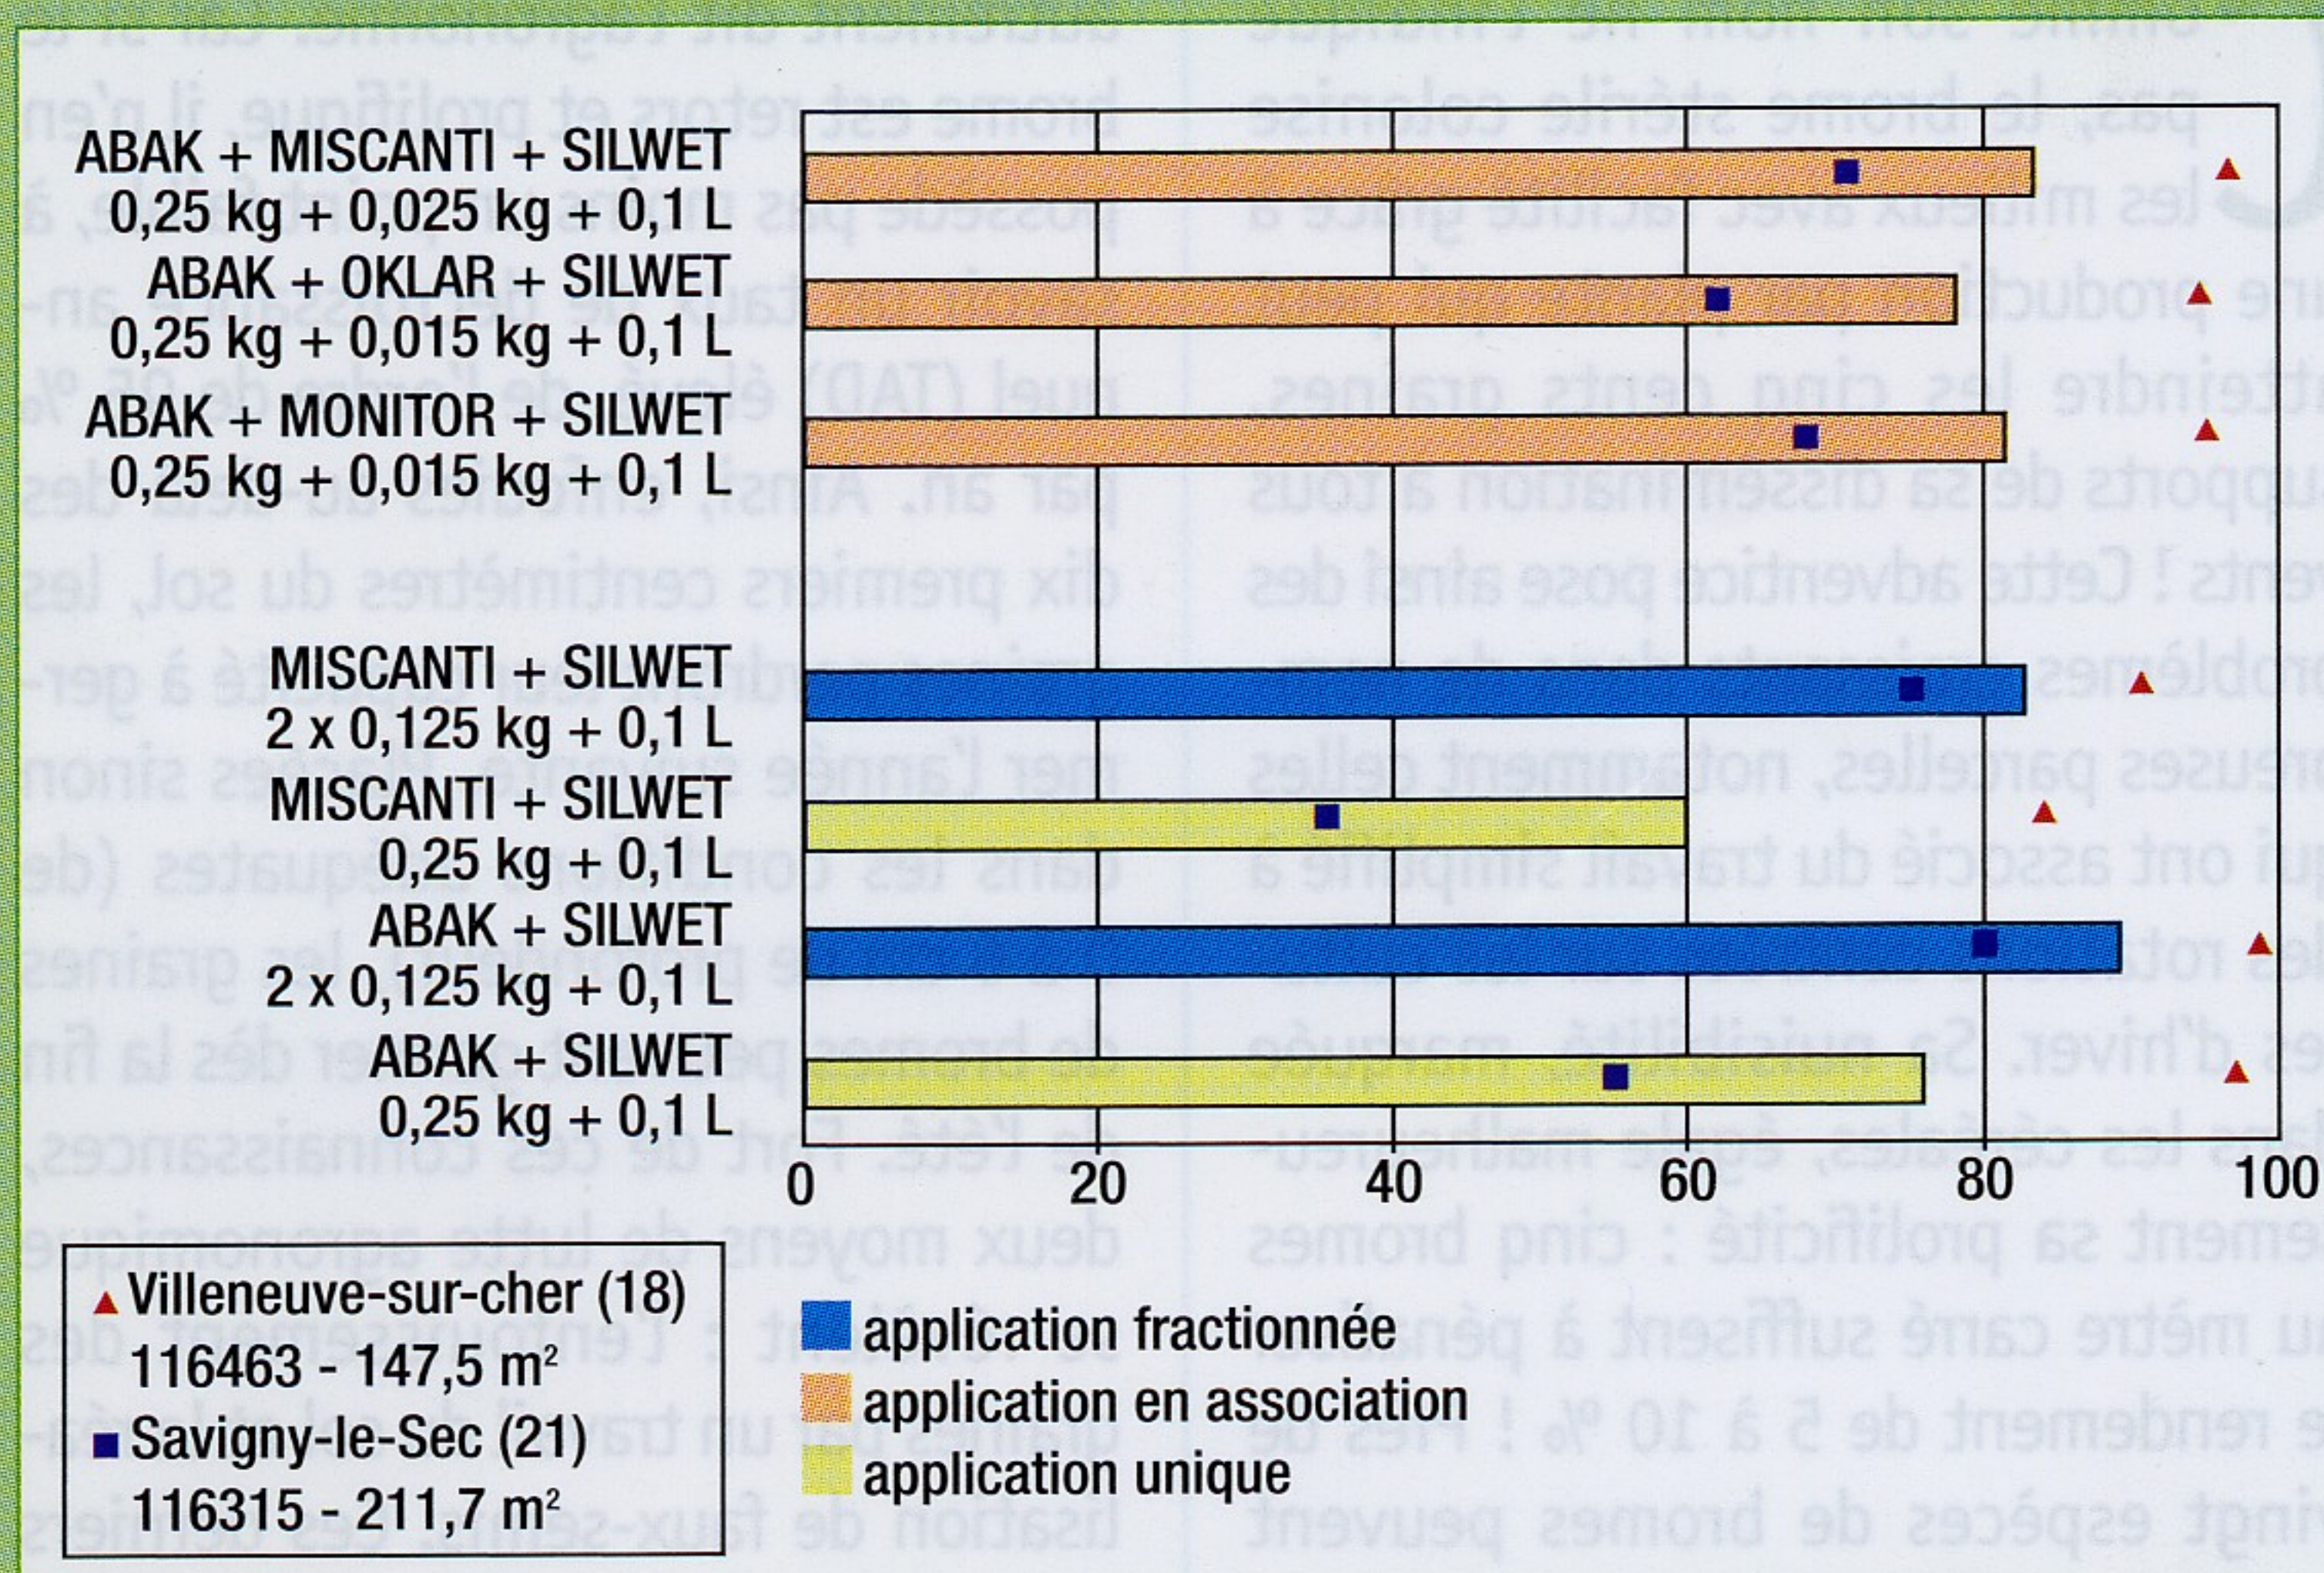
ABAK + MISCANTI + SILWET
0,25 kg + 0,025 kg + 0,1 L
ABAK + OKLAR + SILWET
0,25 kg + 0,015 kg + 0,1 L
ABAK + MONITOR + SILWET
0,25 kg + 0,015 kg + 0,1 L
MISCANTI + SILWET
2 x 0,125 kg + 0,1 L
MISCANTI + SILWET
0,25 kg + 0,1 L
ABAK + SILWET
2 x 0,125 kg + 0,1 L
ABAK + SILWET
0,25 kg + 0,1 L

0 20 40 60 80 100

Villeneuve-sur-cher (18)
116463 - 147,5 m²
Savigny-le-Sec (21)
116315 - 211,7 m²

application fractionnée
application en association
application unique